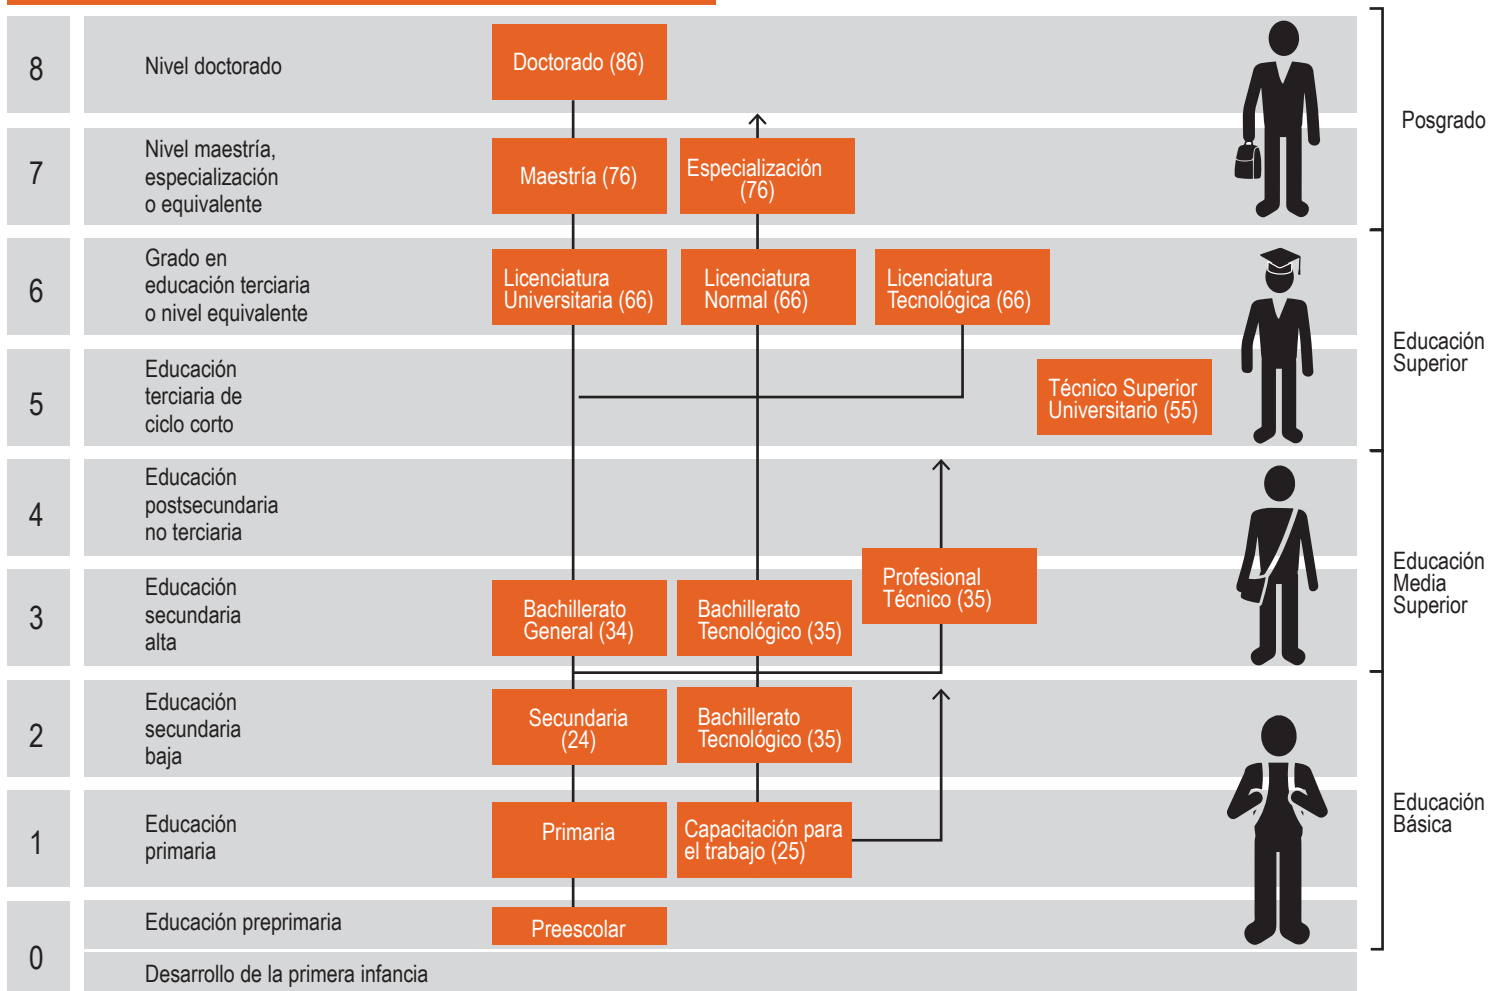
| | | | | | |
|---|---|---|---|---|---|
| 8 | Nivel doctorado | Doctorado (86) | | | Posgrado |
| 7 | Nivel maestría, especialización o equivalente | Maestría (76) | Especialización (76) | | |
| 6 | Grado en educación terciaria o nivel equivalente | Licenciatura Universitaria (66) | Licenciatura Normal (66) | Licenciatura Tecnológica (66) | Educación Superior |
| 5 | Educación terciaria de ciclo corto | | | Técnico Superior Universitario (55) | |
| 4 | Educación postsecundaria no terciaria | | | | Educación Media Superior |
| 3 | Educación secundaria alta | Bachillerato General (34) | Bachillerato Tecnológico (35) | Profesional Técnico (35) | |
| 2 | Educación secundaria baja | Secundaria (24) | Bachillerato Tecnológico (35) | | Educación Básica |
| 1 | Educación primaria | Primaria | Capacitación para el trabajo (25) | | |
| 0 | Educación preprimaria | Preescolar | | | |
| | Desarrollo de la primera infancia | | | | |